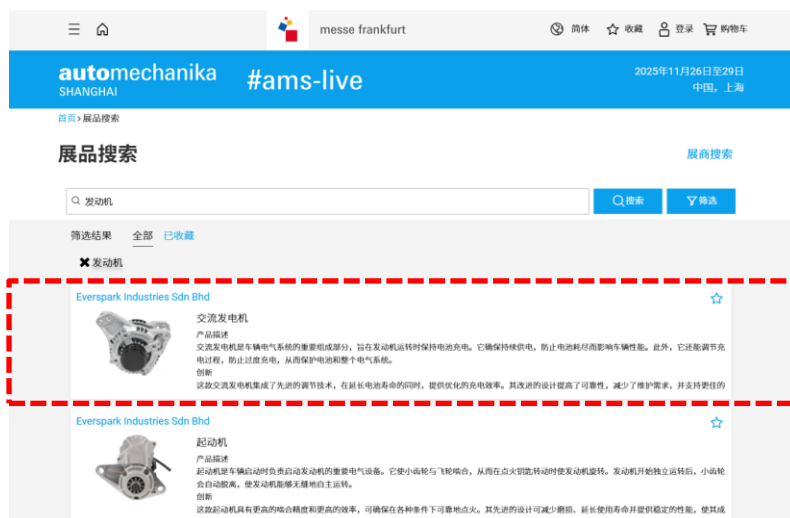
messe frankfurt

简体 收藏 登录 购物车

automechanika SHANGHAI

#ams-live

2025年11月26日至29日
中国，上海

首页 › 展品搜索

展品搜索

展商搜索

发动机

搜索

筛选

筛选结果 全部 已收藏

✖ 发动机

Everspark Industries Sdn Bhd

交流发电机

产品描述

交流发电机是车辆电气系统的重要组成部分，旨在发动机运转时保持电池充电。它确保持续供电，防止电池耗尽而影响车辆性能。此外，它还能调节充电过程，防止过度充电，从而保护电池和整个电气系统。

创新

这款交流发电机集成了先进的调节技术，在延长电池寿命的同时，提供优化的充电效率。其改进的设计提高了可靠性，减少了维护需求，并支持更佳的

Everspark Industries Sdn Bhd

起动机

产品描述

起动机是车辆启动时负责启动发动机的重要电气设备。它使小齿轮与飞轮啮合，从而在点火钥匙转动时使发动机旋转。发动机开始独立运转后，小齿轮会自动脱离，使发动机能够无缝地自主运转。

创新

这款起动机具有更高的啮合精度和更高的效率，可确保在各种条件下可靠地点火。其先进的设计可减少磨损、延长使用寿命并提供稳定的性能，使其成